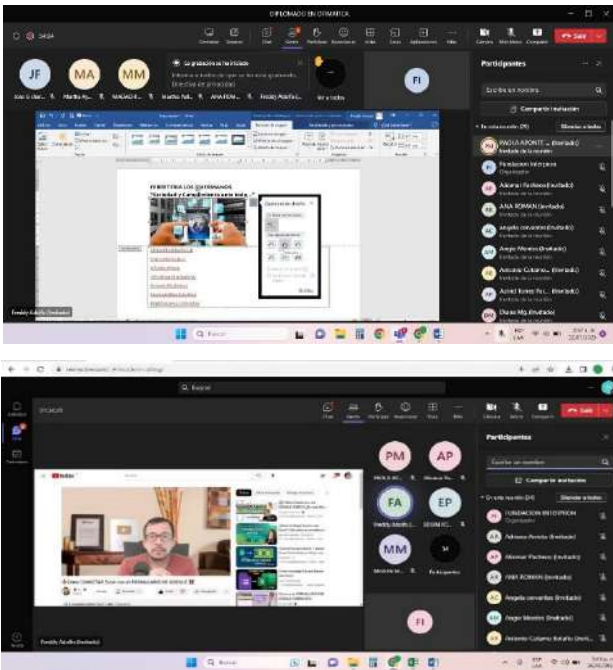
DIPLOMADO EN OFIMATICA

JF MA MM FI

Participantes

Compartir invitación

En la reunión (29)

Silenciar a todos

PAOLA APONTE (Invitado)

Fundacion Inforpros
Organizador

Adonai Pacheco (Invitado)

ANA ROMAN (Invitado)

angela cervantes (Invitado)

Angie Montes (Invitado)

Antonio Cubarro... (Invitado)

Azriel Torres Pa... (Invitado)

Diana Mg (Invitado)

Freddy Adolfo (Invitado)

Salir

Participantes

Compartir invitación

En la reunión (24)

Silenciar a todos

FUNDACION INFORPROS
Organizador

Adonais Pacheco (Invitado)

Aleimar Pacheco (Invitado)

ANA ROMAN (Invitado)

Angela cervantes (Invitado)

Angie Montes (Invitado)

Antonio Cubarro Botello (Invitado)

PM AP FA EP MM FI

Freddy Adolfo (Invitado)

Salir